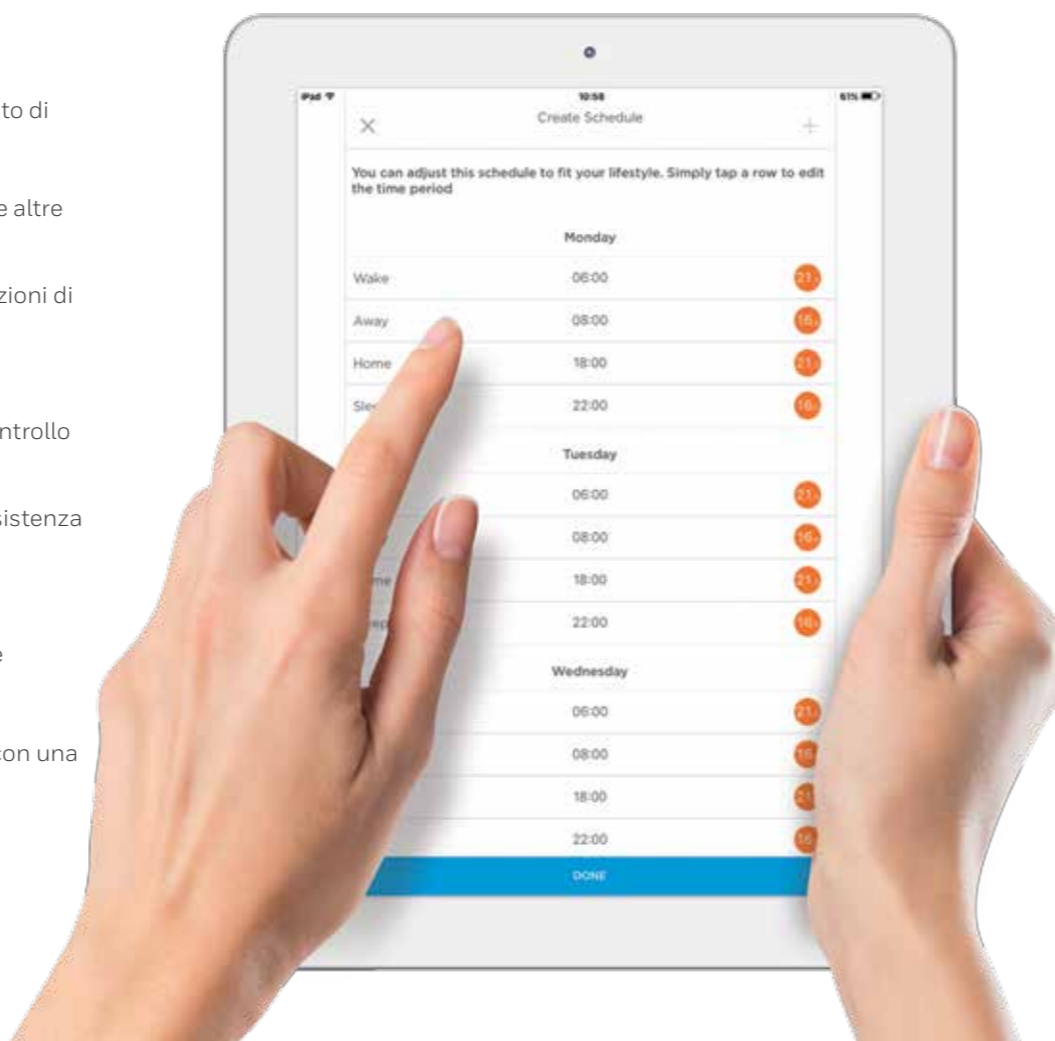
to di

e altre

zioni di

ntrollo

sistenza

e

con una

iPad
10:58
61%

Create Schedule

You can adjust this schedule to fit your lifestyle. Simply tap a row to edit the time period

Monday

| Wake | 06:00 | 21 |
|---|---|---|
| Away | 08:00 | 16 |
| Home | 18:00 | 21 |
| Sle | 22:00 | 16 |

Tuesday

| | 06:00 | 21 |
|---|---|---|
| | 08:00 | 16 |
| me | 18:00 | 21 |
| ep | 22:00 | 16 |

Wednesday

| | 06:00 | 21 |
|---|---|---|
| | 08:00 | 16 |
| | 18:00 | 21 |
| | 22:00 | 16 |

DONE